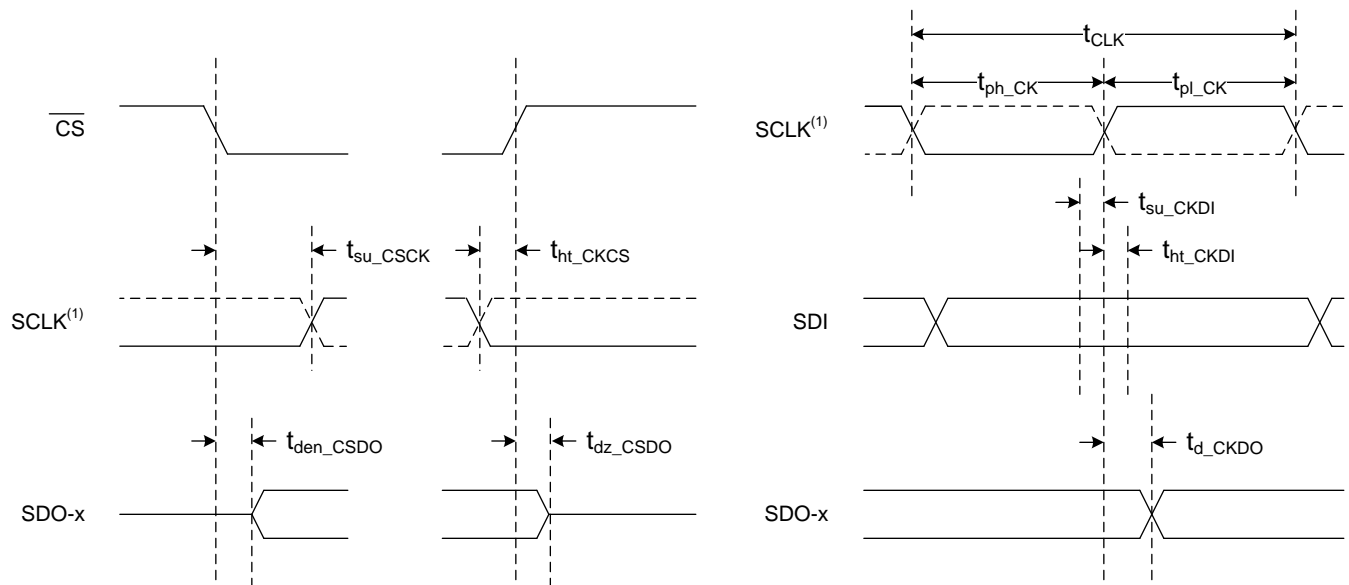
$\overline{CS}$

$t_{su\_CSCK}$

$t_{ht\_CKCS}$

SCLK$^{(1)}$

$t_{den\_CSDO}$

$t_{dz\_CSDO}$

SDO-x

$t_{CLK}$

$t_{ph\_CK}$

$t_{pl\_CK}$

SCLK$^{(1)}$

$t_{su\_CKDI}$

$t_{ht\_CKDI}$

SDI

$t_{d\_CKDO}$

SDO-x